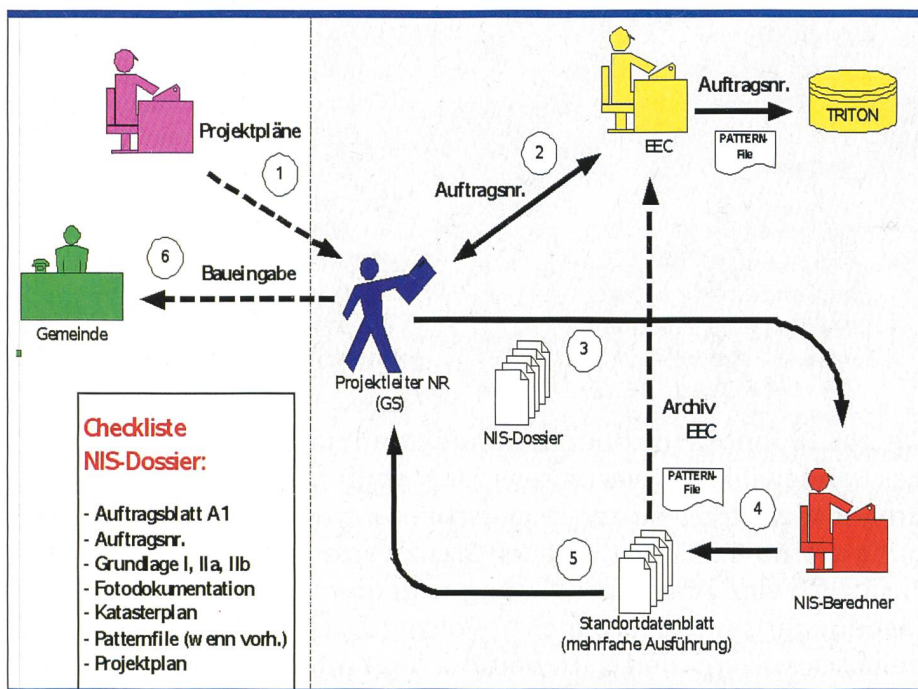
Projektpläne

1

2

Auftragsnr.

EEC

Auftragsnr.

TRITON

PATTERN-File

6

Baueingabe

Gemeinde

Projektleiter NR (GS)

3

NIS-Dossier

Archiv EEC

Checkliste NIS-Dossier:

- Auftragsblatt A1
- Auftragsnr.
- Grundlage I, IIa, IIb
- Fotodokumentation
- Katasterplan
- Patternfile (wenn vorh.)
- Projektplan

PATTERN-File

4

5

Standortdatenblatt (mehrfache Ausführung)

NIS-Berechner